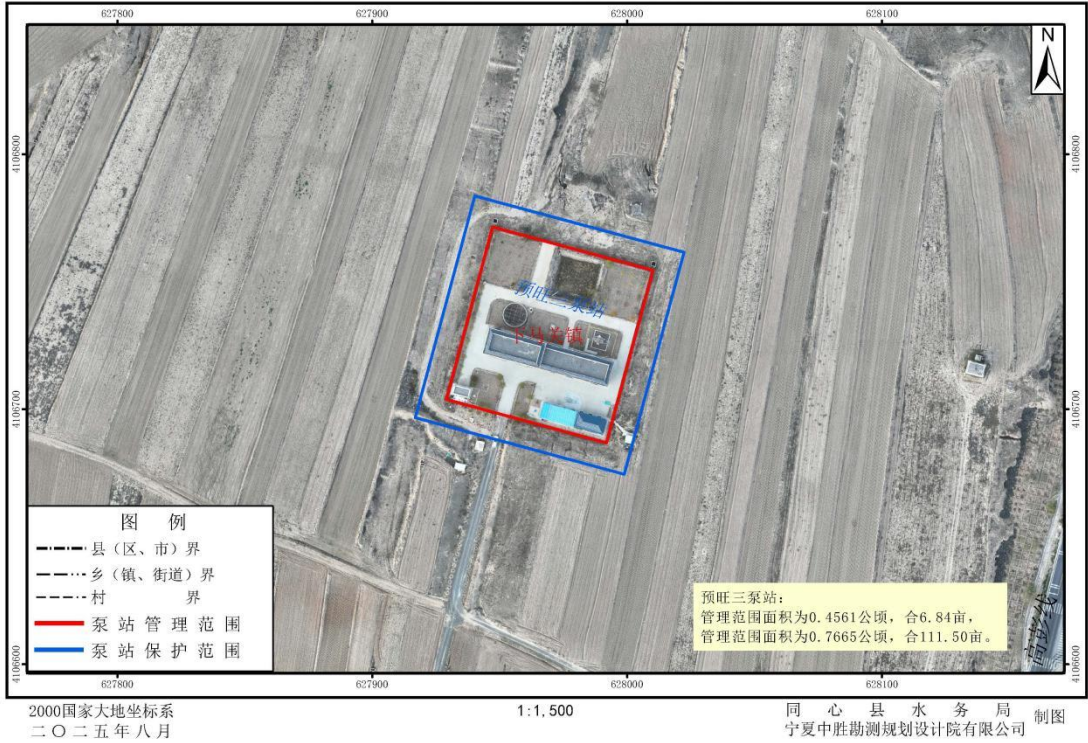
627800 627900 628000 628100

N

4106800

4106700

4106600

预旺三泵站

下马关镇

图 例

县（区、市）界

乡（镇、街道）界

村 界

泵站管理范围

泵站保护范围

预旺三泵站：
管理范围面积为0.4561公顷，合6.84亩，
管理范围面积为0.7665公顷，合111.50亩。

高速

627800 627900 628000 628100

2000国家大地坐标系
二〇二五年八月

1:1,500

同心县水务局
宁夏中胜勘测规划设计院有限公司 制图